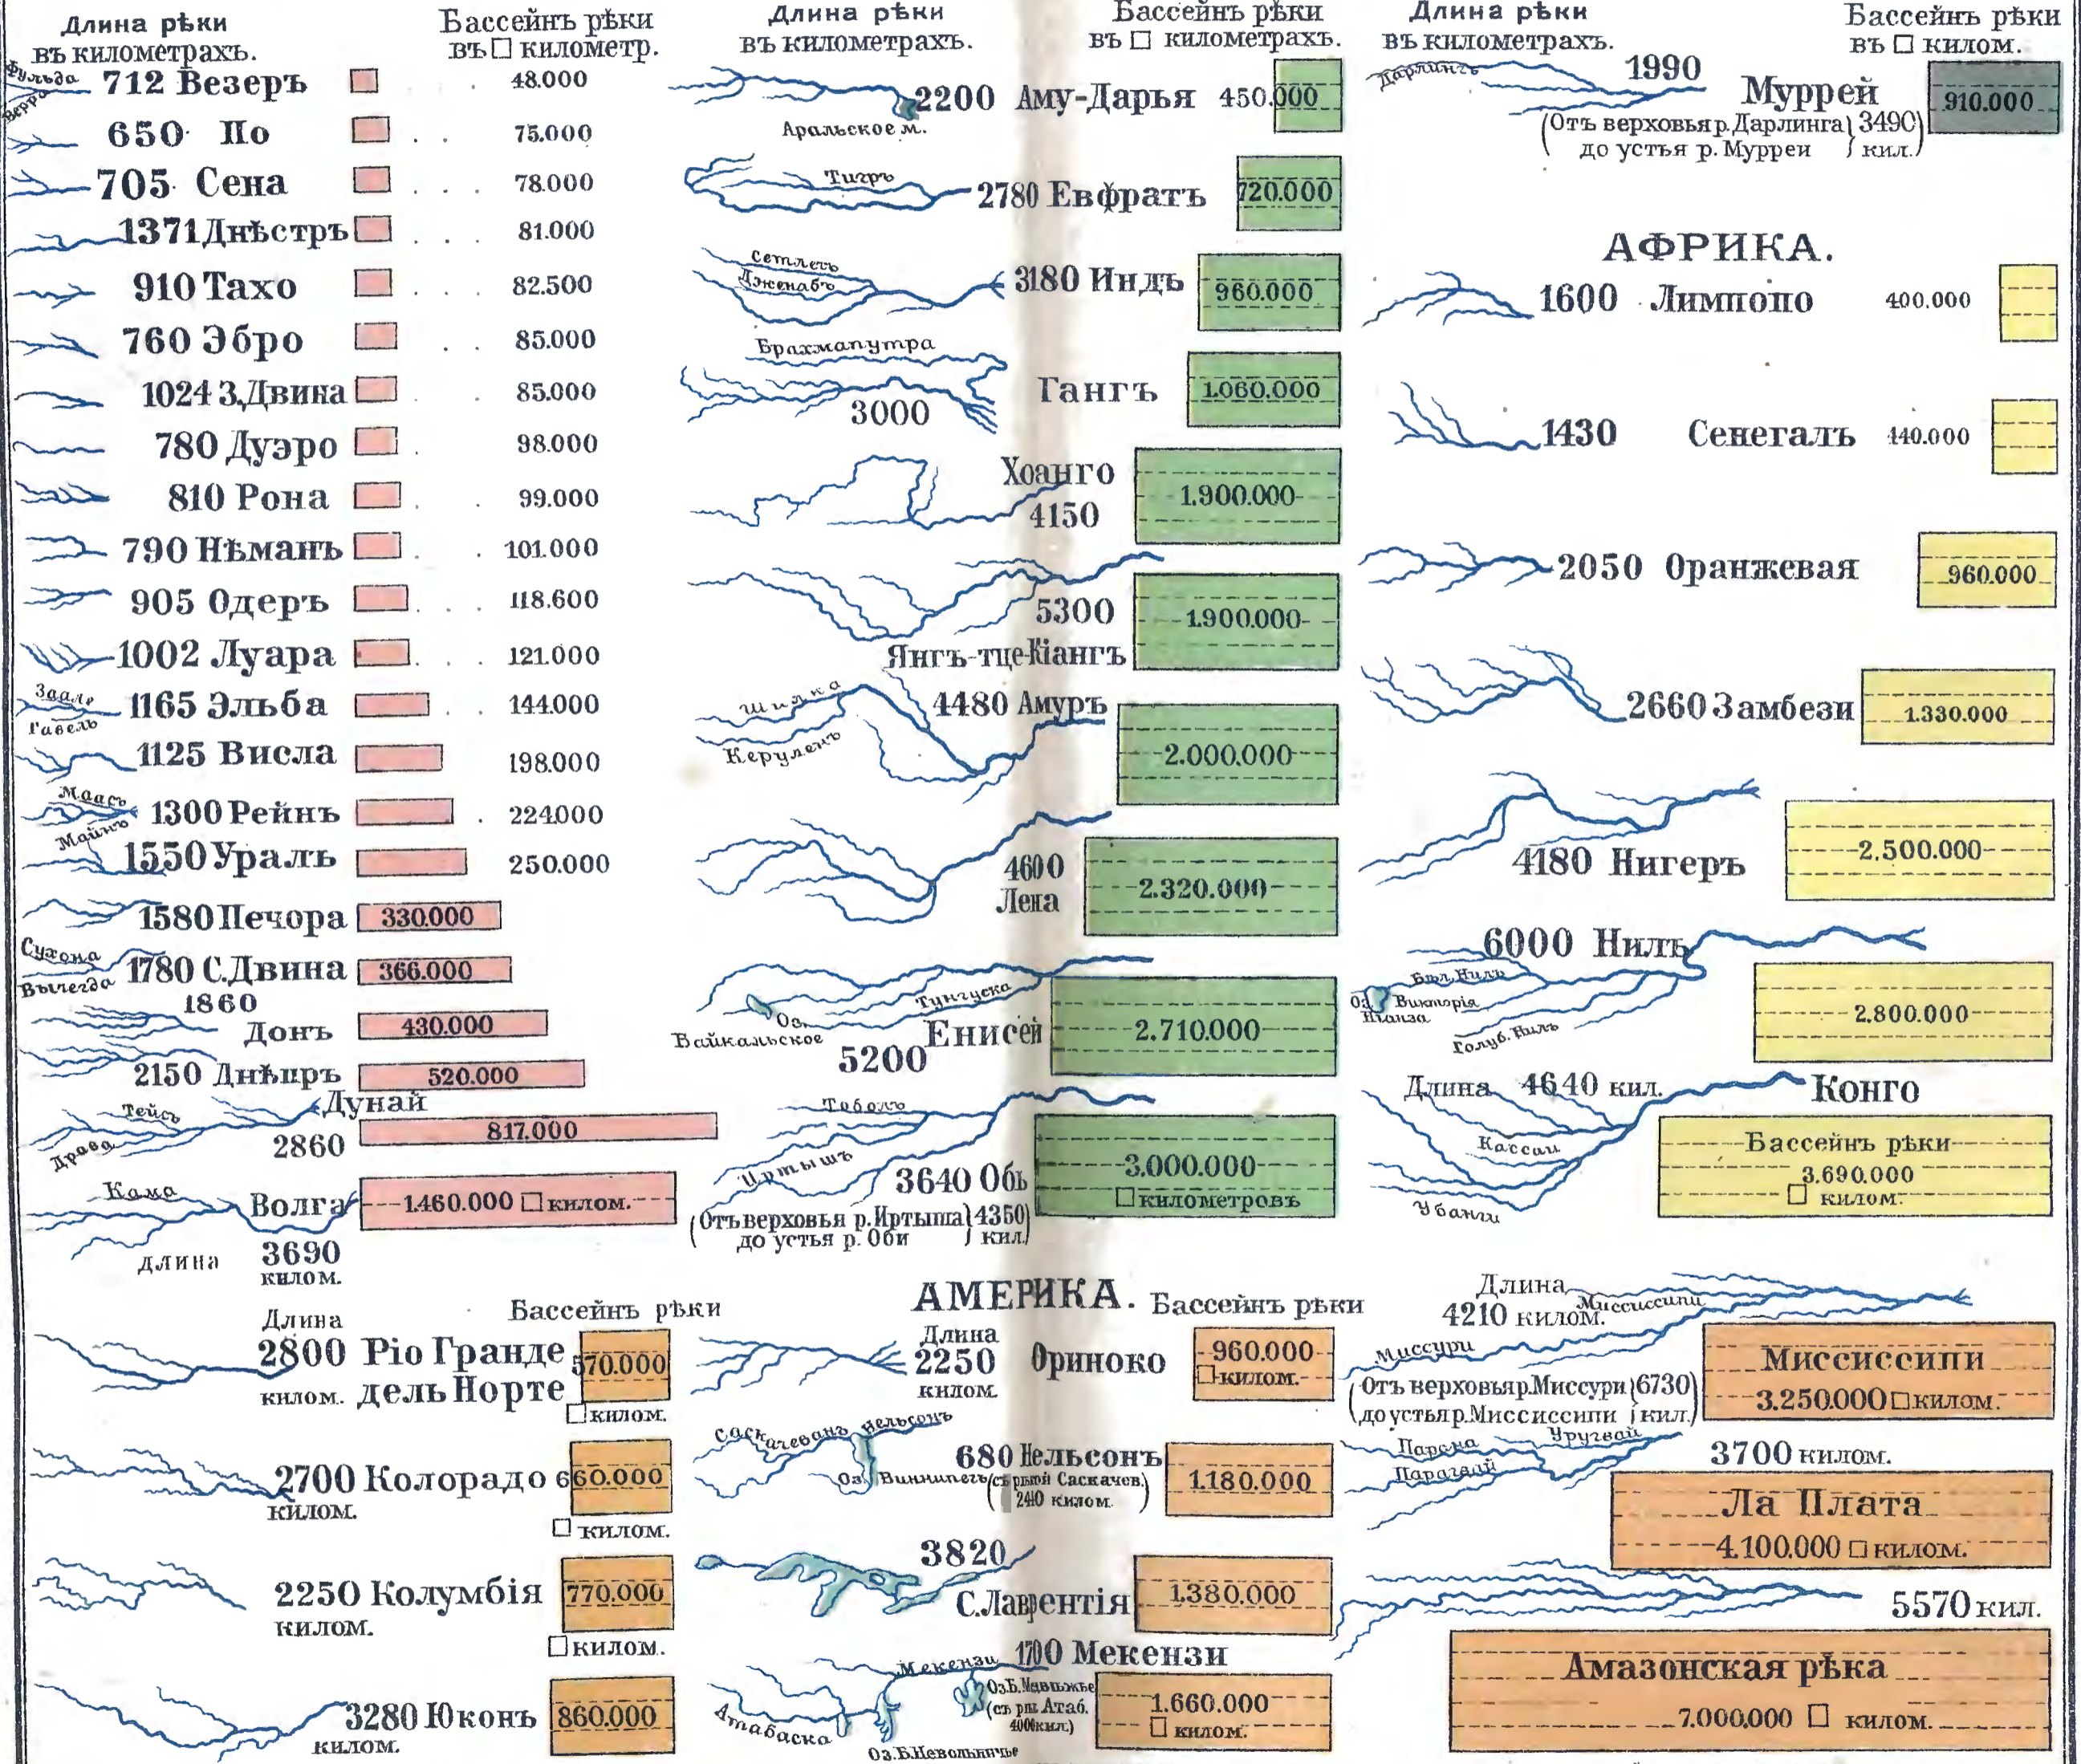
Длина рѣки въ километрахъ.

Бассейнъ рѣки въ □ километр.

Фульда Верра 712 Везеръ 48.000
650 По 75.000
705 Сена 78.000
1371 Днѣстръ 81.000
910 Тахо 82.500
760 Эбро 85.000
1024 З.Двина 85.000
780 Дуэро 98.000
810 Рона 99.000
790 Нѣманъ 101.000
905 Одеръ 118.600
1002 Луара 121.000
Заале Гавель 1165 Эльба 144.000
1125 Висла 198.000
Маасъ Майнъ 1300 Рейнъ 224.000
1550 Уралъ 250.000
1580 Печора 330.000
Сухона Вычегда 1780 С.Двина 366.000
1860 Донъ 430.000
2150 Днѣпръ 520.000
Тейсъ Драва Дунай 2860 817.000
Кама Волга 1.460.000 □ килом.
длина 3690 килом.

Длина рѣки въ километрахъ.

Бассейнъ рѣки въ □ километрахъ.

Аральское м. 2200 Аму-Дарья 450.000
Тигръ 2780 Евфратъ 720.000
Сетледжъ Дженабъ 3180 Индъ 960.000
Брахмапутра 3000 Гангъ 1.060.000
Хоанго 4150 1.900.000
5300 Янгъ-тце-Кіангъ 1.900.000
Шилка Керуленъ 4480 Амуръ 2.000.000
4600 Лена 2.320.000
Оз. Байкальское Тунгуска 5200 Енисей 2.710.000
Тоболъ Иртышъ 3640 Обь 3.000.000 □ километровъ
(Отъ верховья р. Иртыша до устья р. Оби) 4350 кил.

Длина рѣки въ километрахъ.

Бассейнъ рѣки въ □ килом.

Дарлингъ 1990 Муррей 910.000
(Отъ верховья р. Дарлинга до устья р. Муррея) 3490 кил.

АФРИКА.

1600 Лимпопо 400.000
1430 Сенегалъ 140.000
2050 Оранжевая 960.000
2660 Замбези 1.330.000
4180 Нигеръ 2.500.000
6000 Нилъ Бѣл. Нилъ Оз. Викторія Нианза Голуб. Нилъ 2.800.000
Длина 4640 кил. Конго Кассаи Убанги
Бассейнъ рѣки 3.690.000 □ килом.

АМЕРИКА. Бассейнъ рѣки

Длина 2800 килом. Ріо Гранде дель Норте 570.000 □ килом.
2700 Колорадо килом. 660.000 □ килом.
2250 Колумбія килом. 770.000 □ килом.
3280 Юконъ килом. 860.000

Длина 2250 килом. Ориноко 960.000 □ килом.
Саскачеванъ Нельсонъ Оз. Виннипегъ 680 Нельсонъ (съ рѣкой Саскачев.) 2410 килом. 1.180.000
3820 С.Лаврентія 1.380.000
Мекензи 1700 Мекензи Оз.Б.Медвѣжье (съ рѣк. Атаб. 4000 кил.) Атабаска Оз.Б.Невольничье 1.660.000 □ килом.

Длина 4210 килом. Миссисипи Миссури
Миссиссипи 3.250.000 □ килом.
(Отъ верховья р. Миссури до устья р. Миссисипи) 6730 кил.
Парана Парагвай Уругвай 3700 килом.
Ла Плата 4.100.000 □ килом.
5570 кил.
Амазонская рѣка 7.000.000 □ килом.